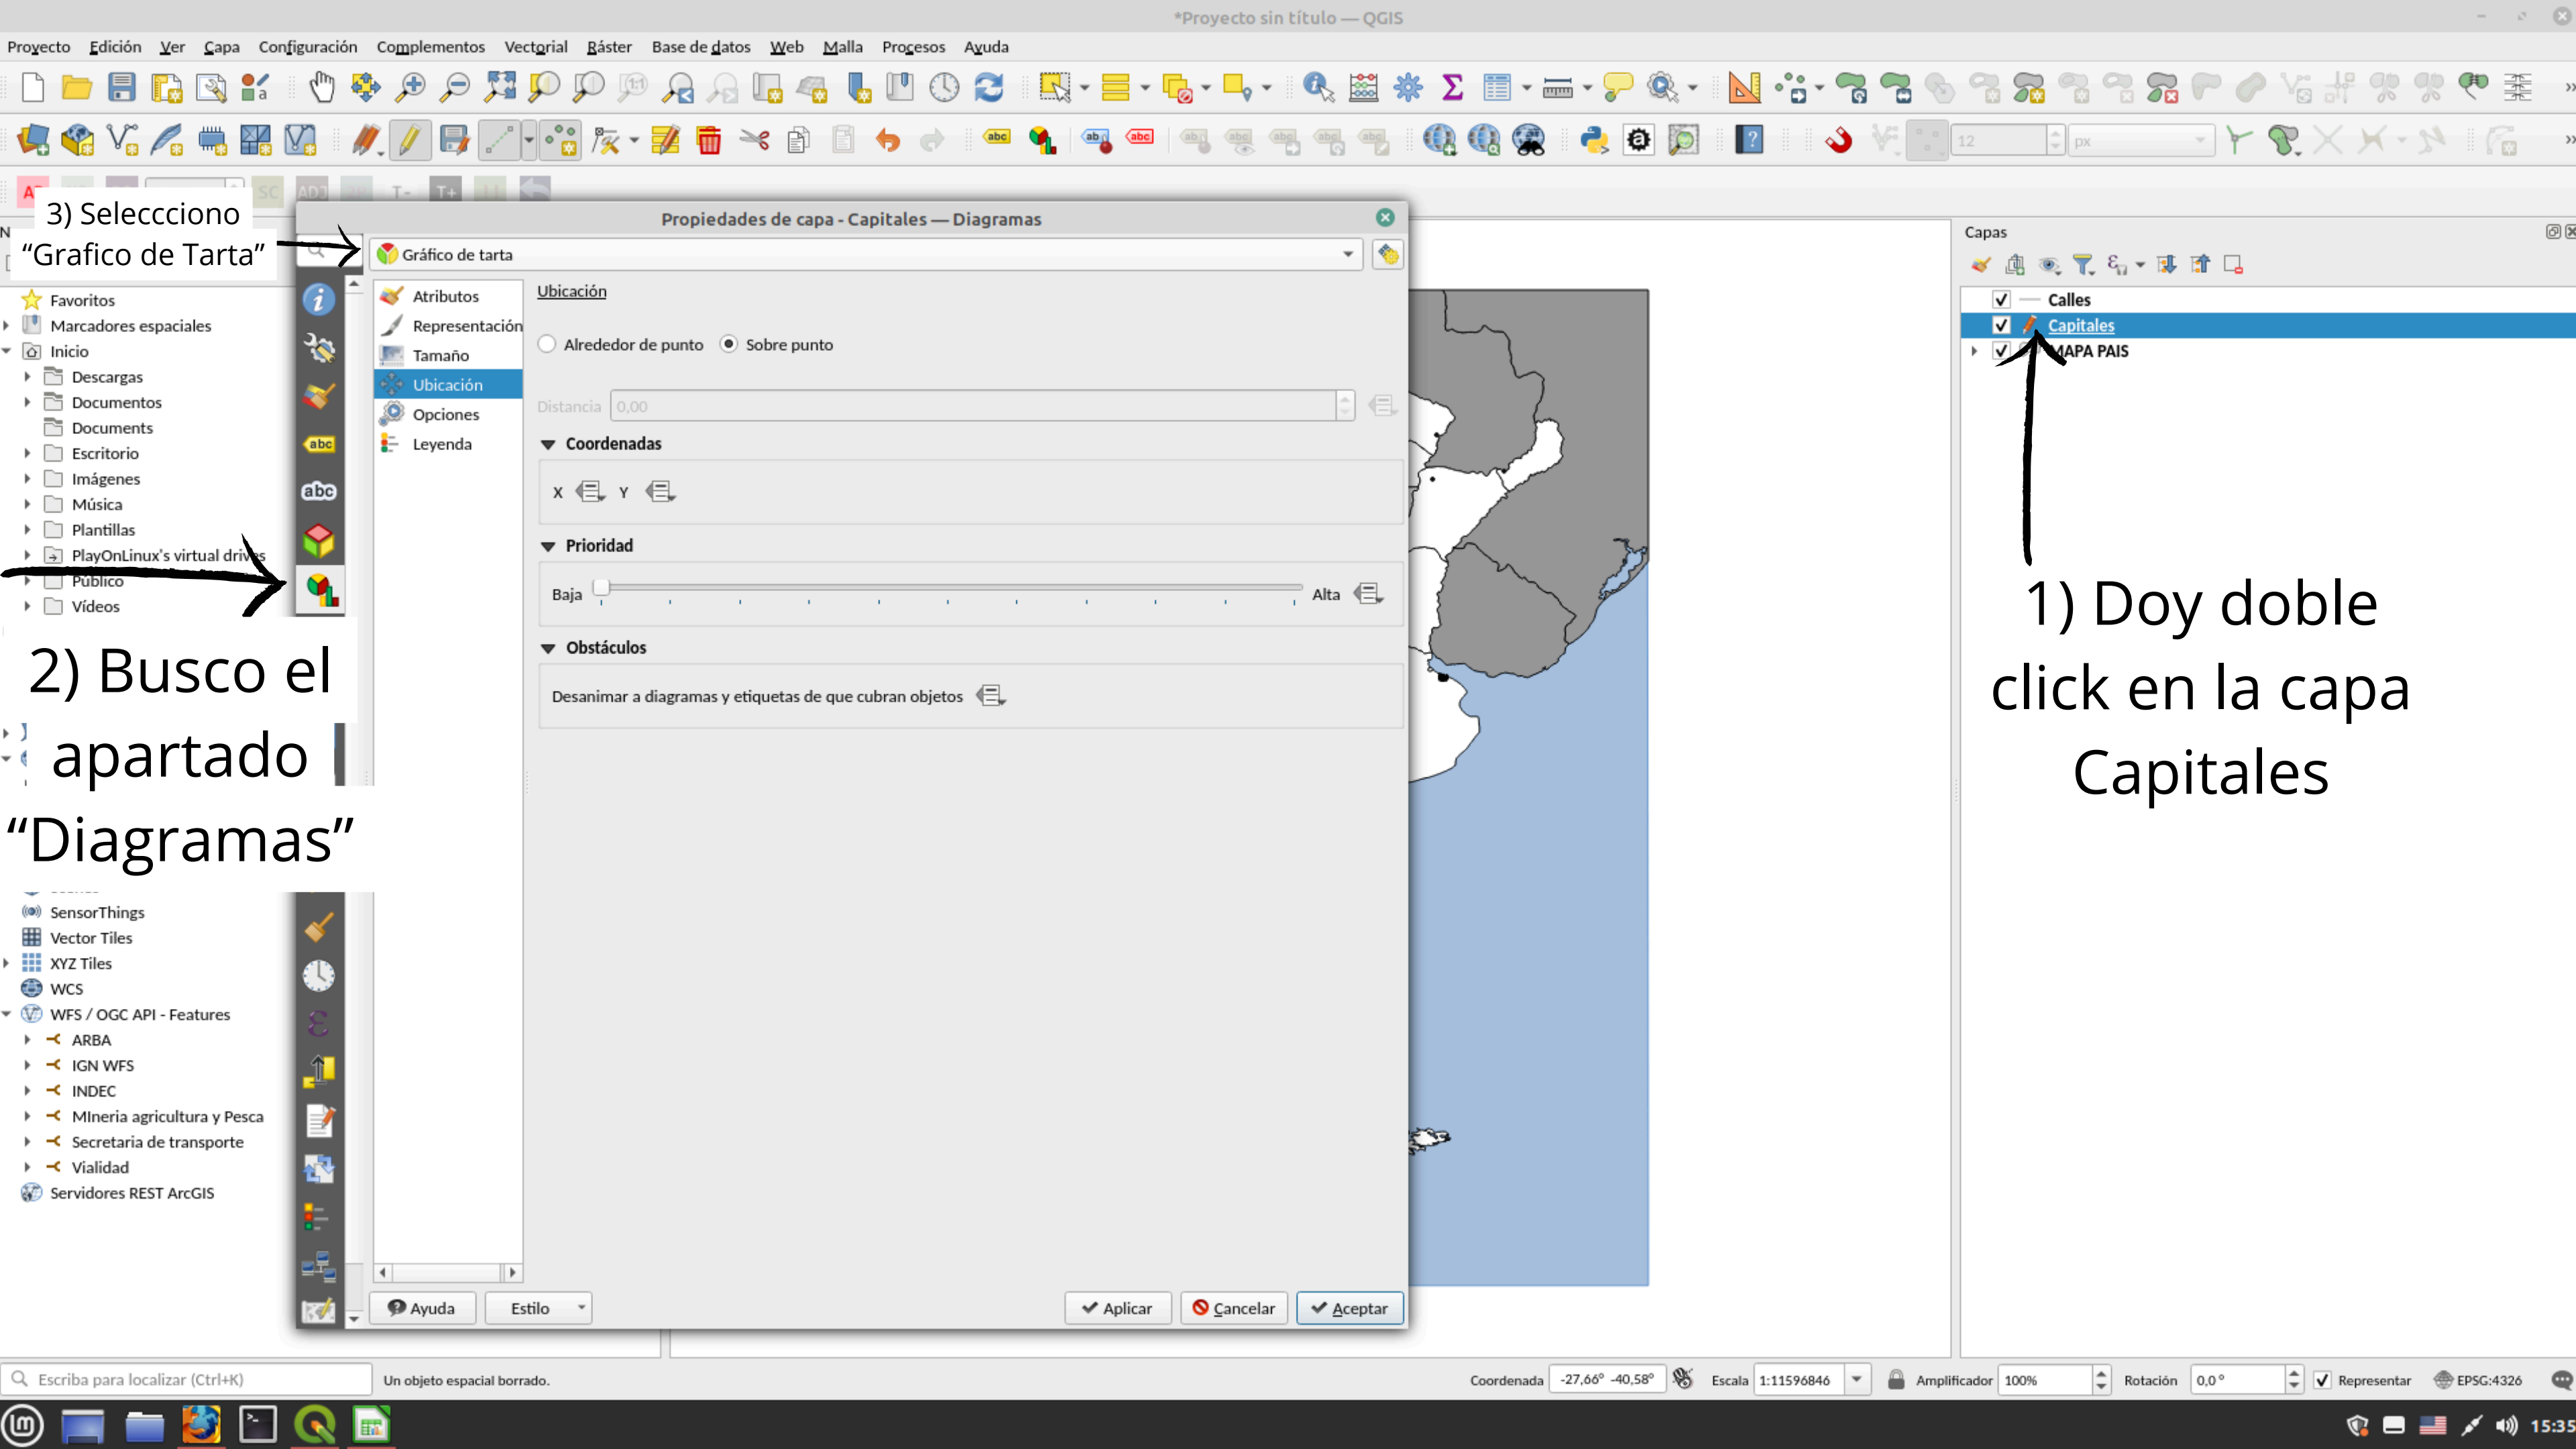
*Proyecto sin título — QGIS

Proyecto Edición Ver Capa Configuración Complementos Vectorial Ráster Base de datos Web Malla Procesos Ayuda

3) Seleccciono "Grafico de Tarta"

Propiedades de capa - Capitales — Diagramas

Gráfico de tarta

Favoritos
Marcadores espaciales
Inicio
Descargas
Documentos
Documents
Escritorio
Imágenes
Música
Plantillas
PlayOnLinux's virtual drives
Publico
Vídeos

2) Busco el apartado "Diagramas"

SensorThings
Vector Tiles
XYZ Tiles
WCS
WFS / OGC API - Features
ARBA
IGN WFS
INDEC
MIneria agricultura y Pesca
Secretaria de transporte
Vialidad
Servidores REST ArcGIS

Atributos
Representación
Tamaño
Ubicación
Opciones
Leyenda

Ubicación

Alrededor de punto Sobre punto

Distancia 0,00

Coordenadas

X Y

Prioridad

Baja Alta

Obstáculos

Desanimar a diagramas y etiquetas de que cubran objetos

Ayuda Estilo Aplicar Cancelar Aceptar

Capas
Calles
Capitales
MAPA PAIS

1) Doy doble click en la capa Capitales

Escriba para localizar (Ctrl+K) Un objeto espacial borrado. Coordenada -27,66° -40,58° Escala 1:11596846 Amplificador 100% Rotación 0,0 ° Representar EPSG:4326

15:35